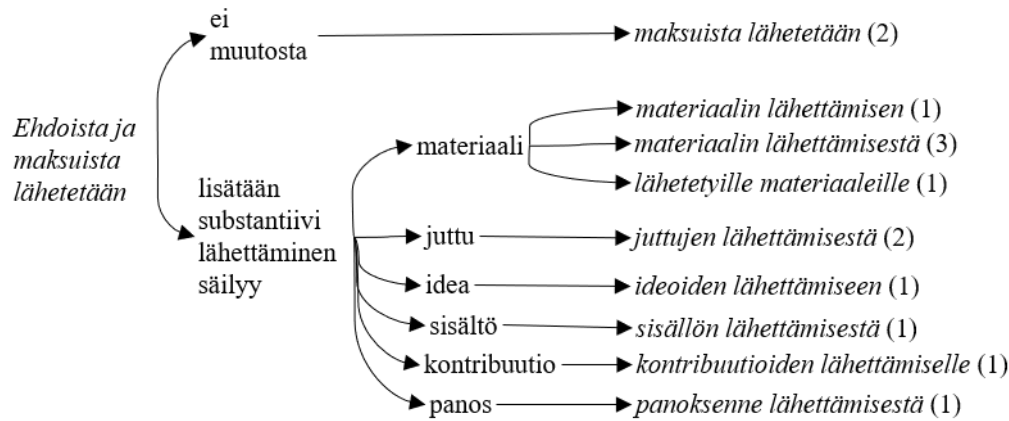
Ehdoista ja maksuista lähetetään

ei muutosta

maksuista lähetetään (2)

lisätään substantiivi lähettäminen säilyy

materiaali

materiaalin lähettämisen (1)

materiaalin lähettämisestä (3)

lähetetyille materiaaleille (1)

juttu

juttujen lähettämisestä (2)

idea

ideoiden lähettämiseen (1)

sisältö

sisällön lähettämisestä (1)

kontribuutio

kontribuutioiden lähettämiselle (1)

panos

panoksenne lähettämisestä (1)